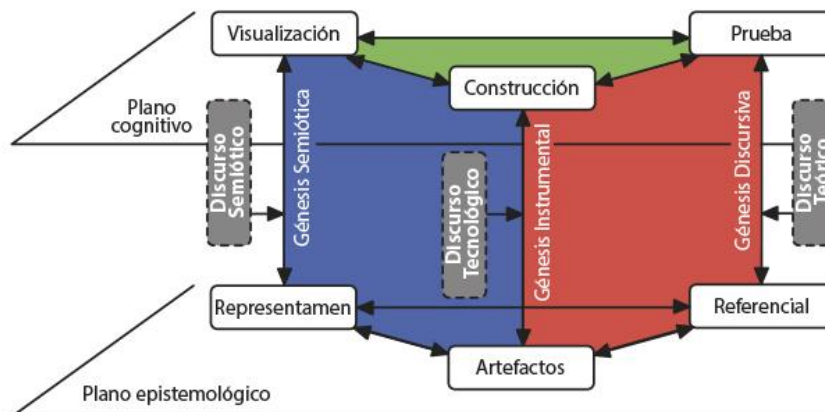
Visualización

Prueba

Construcción

Plano cognitivo

Discurso Semiótico

Génesis Semiótica

Discurso Tecnológico

Génesis Instrumental

Génesis Discursiva

Discurso Teórico

Representamen

Referencial

Artefactos

Plano epistemológico